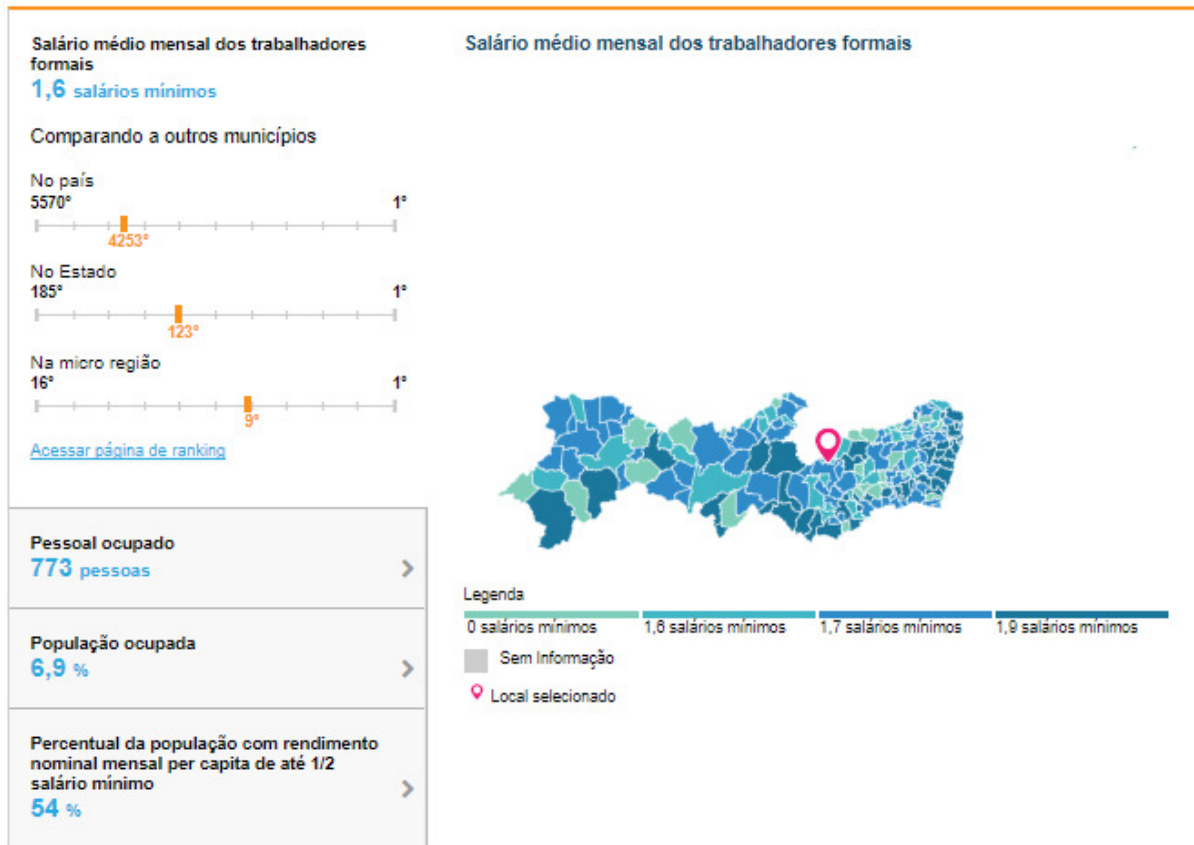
Salário médio mensal dos trabalhadores formais
1,6 salários mínimos

Comparando a outros municípios

No país
5570°
1°
4253°

No Estado
185°
1°
123°

Na micro região
16°
1°
9°

Acessar página de ranking

Pessoal ocupado
773 pessoas

População ocupada
6,9 %

Percentual da população com rendimento nominal mensal per capita de até 1/2 salário mínimo
54 %

Salário médio mensal dos trabalhadores formais

Legenda
0 salários mínimos
1,6 salários mínimos
1,7 salários mínimos
1,9 salários mínimos
Sem Informação
Local selecionado